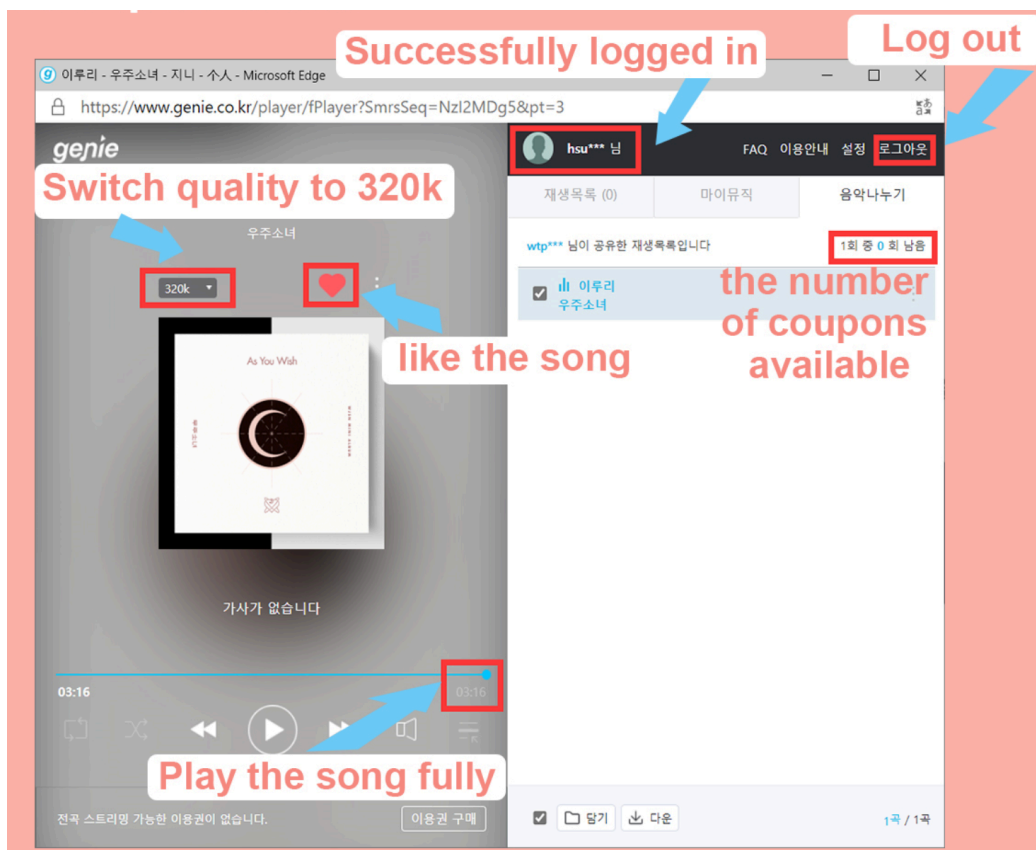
Successfully logged in

Log out

이루리 - 우주소녀 - 지니 - 个人 - Microsoft Edge

https://www.genie.co.kr/player/fPlayer?SmrsSeq=NzI2MDg5&pt=3

genie

hsu*** 님

FAQ 이용안내 설정 로그아웃

Switch quality to 320k

재생목록 (0) 마이뮤직 음악나누기

우주소녀

wtp*** 님이 공유한 재생목록입니다

1회 중 0 회 남음

320k

이루리
우주소녀

the number of coupons available

As You Wish

like the song

가사가 없습니다

03:16

03:16

Play the song fully

전곡 스트리밍 가능한 이용권이 없습니다.

이용권 구매

담기 다운

1곡 / 1곡